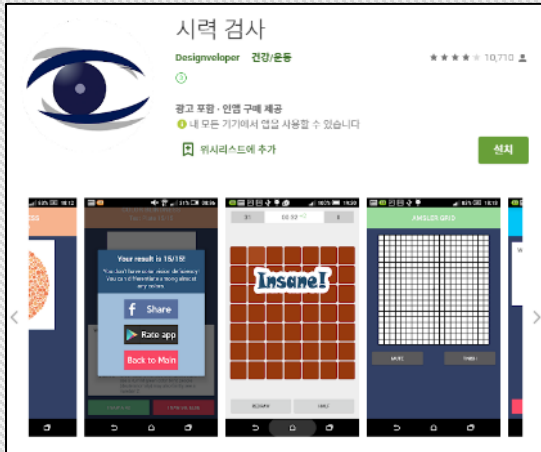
시력 검사

Designveloper 건강/운동

10,710

광고 포함 · 인앱 구매 제공

내 모든 기기에서 앱 사용할 수 있습니다.

위시리스트에 추가

설치

Your result is 15/15!

Share

Rate app

Back to Main

Insane!

ANSWER GRID